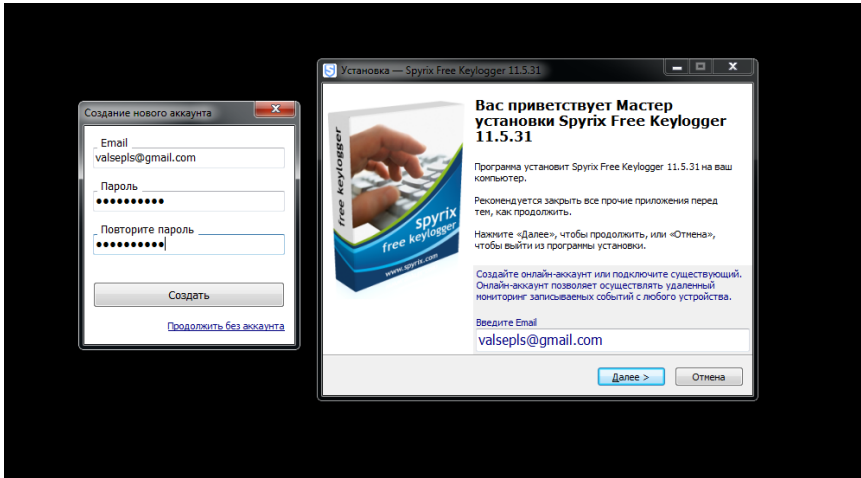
Создание нового аккаунта

Email
valsepls@gmail.com

Пароль
••••••••••

Повторите пароль
••••••••••

Создать

Продолжить без аккаунта

Установка — Spyrix Free Keylogger 11.5.31

spyrix
free keylogger
www.spyrix.com

Вас приветствует Мастер установки Spyrix Free Keylogger 11.5.31

Программа установит Spyrix Free Keylogger 11.5.31 на ваш компьютер.

Рекомендуется закрыть все прочие приложения перед тем, как продолжить.

Нажмите «Далее», чтобы продолжить, или «Отмена», чтобы выйти из программы установки.

Создайте онлайн-аккаунт или подключите существующий. Онлайн-аккаунт позволяет осуществлять удаленный мониторинг записываемых событий с любого устройства.

Введите Email
valsepls@gmail.com

Далее >
Отмена